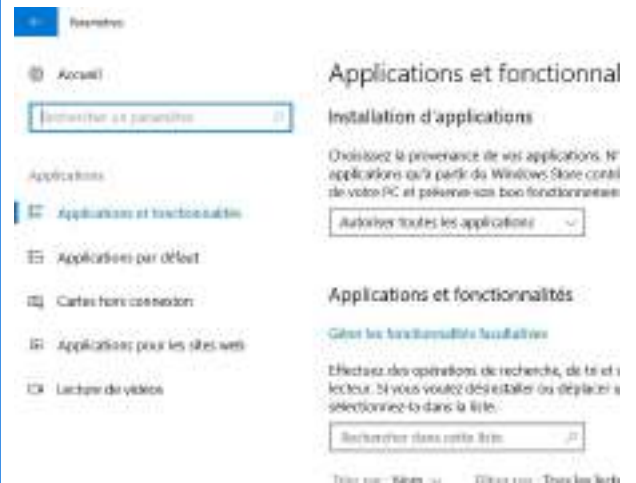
Paramètres

Accueil

Rechercher un paramètre

Applications

Applications et fonctionnalités

Applications par défaut

Cartes hors connexion

Applications pour les sites web

Lecture de vidéos

Applications et fonctionnal

Installation d'applications

Choisissez la provenance de vos applications. N' applications qu'à partir du Windows Store conti de votre PC et préserve son bon fonctionnemen

Autoriser toutes les applications

Applications et fonctionnalités

Gérer les fonctionnalités facultatives

Effectuez des opérations de recherche, de tri et lecteur. Si vous voulez désinstaller ou déplacer sélectionnez-la dans la liste.

Rechercher dans cette liste

Trier par : Nom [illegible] Filtrer par : Tous les lecteurs